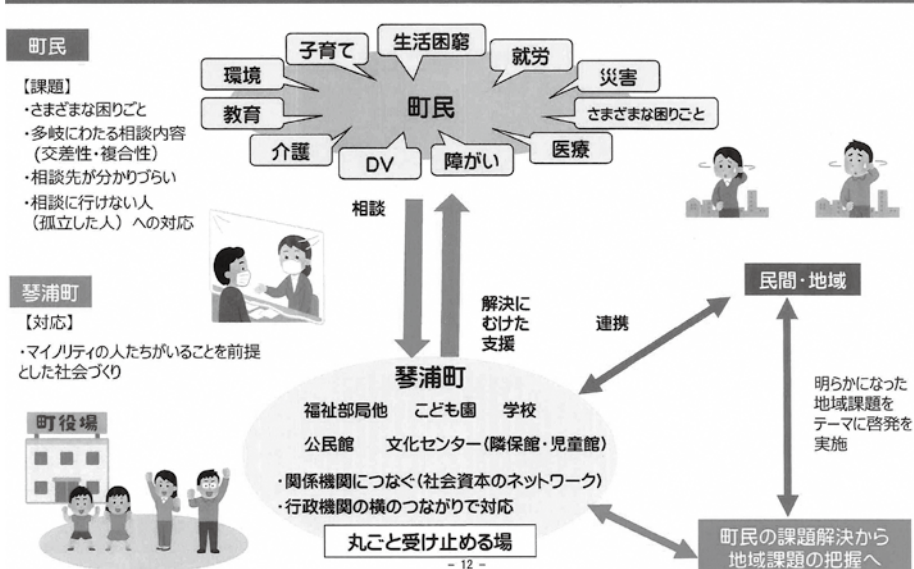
町民

【課題】
・さまざまな困りごと
・多岐にわたる相談内容（交差性・複合性）
・相談先が分かりづらい
・相談に行けない人（孤立した人）への対応

子育て　生活困窮　就労　環境　災害　教育　町民　さまざまな困りごと　介護　DV　障がい　医療

相談

解決にむけた支援

連携

民間・地域

琴浦町
【対応】
・マイノリティの人たちがいることを前提とした社会づくり

町役場

琴浦町
福祉部局他　こども園　学校
公民館　文化センター（隣保館・児童館）
・関係機関につなぐ（社会資本のネットワーク）
・行政機関の横のつながりで対応

丸ごと受け止める場

明らかになった地域課題をテーマに啓発を実施

町民の課題解決から地域課題の把握へ

－ 12 －